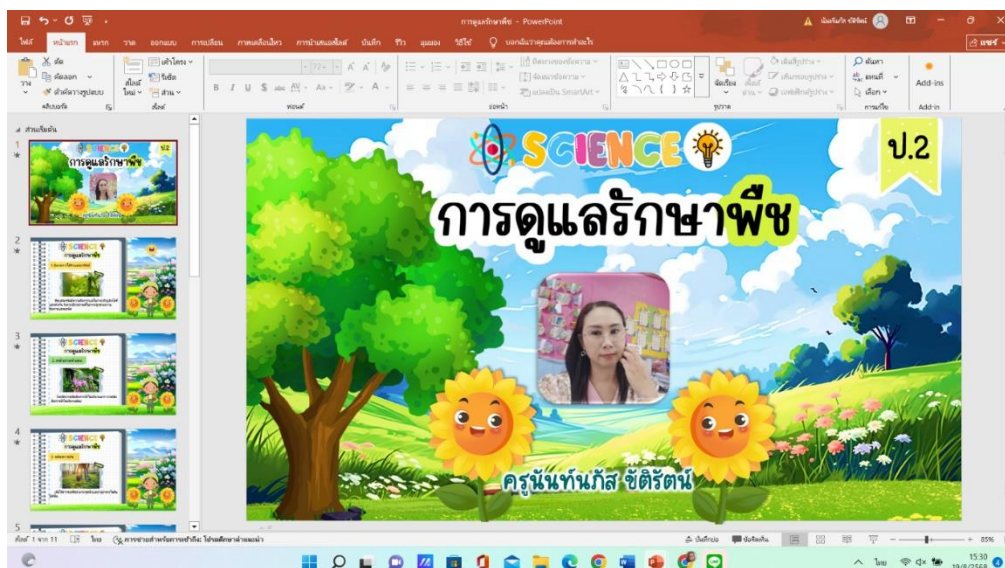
การดูแลรักษาพืช - PowerPoint

ไฟล์ หน้าแรก แทรก วาด ออกแบบ การเปลี่ยน ภาพเคลื่อนไหว การนำเสนอสไลด์ บันทึก รีวิว มุมมอง วิธีใช้ บอกฉันว่าคุณต้องการทำอะไร

วาง ตัด คัดลอก ตัวคัดวางรูปแบบ คลิปบอร์ด สไลด์ใหม่ เค้าโครง รีเซ็ต ส่วน สไลด์ ฟอนต์ ย่อหน้า รูปวาด จัดเรียง ค้นหา แทนที่ เลือก การแก้ไข Add-ins

ส่วนเริ่มต้น

1
2
3
4
5

SCIENCE

ป.2

การดูแลรักษาพืช

ครูนันท์นภัส ชัติรัตน์

สไลด์ 1 จาก 11 ไทย บันทึกย่อ ข้อคิดเห็น 85%

15:30